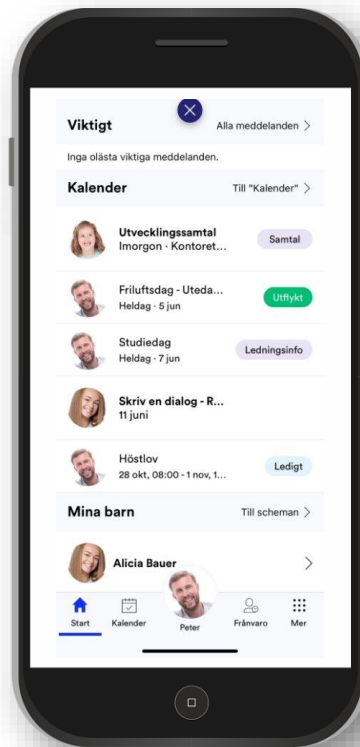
Viktigt
Alla meddelanden >

Inga olästa viktiga meddelanden.

Kalender
Till "Kalender" >

Utvecklingssamtal
Imorgon · Kontoret...
Samtal

Friluftsdag - Uteda...
Heldag · 5 jun
Utflykt

Studiedag
Heldag · 7 jun
Ledningsinfo

Skriv en dialog - R...
11 juni

Höstlov
28 okt, 08:00 - 1 nov, 1...
Ledigt

Mina barn
Till scheman >

Alicia Bauer

Start
Kalender
Peter
Frånvaro
Mer